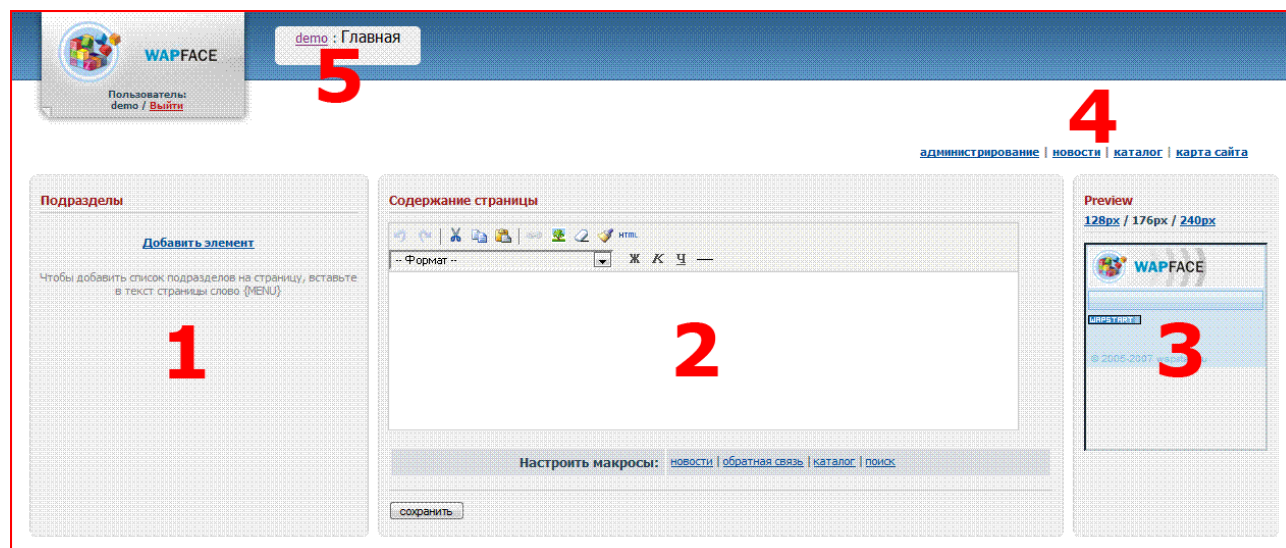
WAPFACE

Пользователь:
demo / Выйти

demo : Главная

5

4

администрирование | новости | каталог | карта сайта

Подразделы

Добавить элемент

Чтобы добавить список подразделов на страницу, вставьте в текст страницы слово {MENU}

1

Содержание страницы

HTML

-- Формат --

Ж К Ч —

2

Настроить макросы: новости | обратная связь | каталог | поиск

сохранить

Preview

128px / 176px / 240px

WAPFACE

WAPSTART

© 2006-2007 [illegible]

3